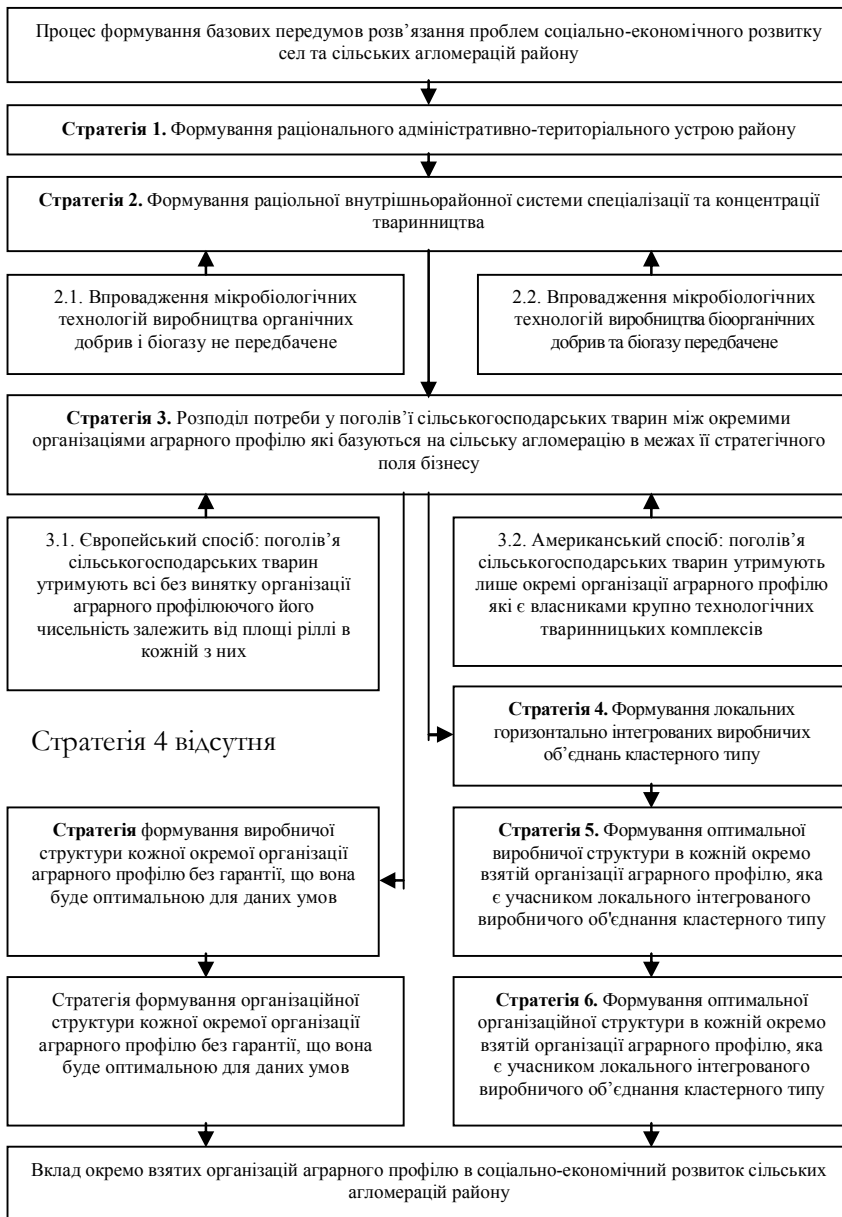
Процес формування базових передумов розв'язання проблем соціально-економічного розвитку сел та сільських агломерацій району

**Стратегія 1.** Формування раціонального адміністративно-територіального устрою району

**Стратегія 2.** Формування раціональної внутрішньорайонної системи спеціалізації та концентрації тваринництва

2.1. Впровадження мікробіологічних технологій виробництва органічних добрив і біогазу не передбачене

2.2. Впровадження мікробіологічних технологій виробництва біоорганічних добрив та біогазу передбачене

**Стратегія 3.** Розподіл потреби у поголів'ї сільськогосподарських тварин між окремими організаціями аграрного профілю які базуються на сільську агломерацію в межах її стратегічного поля бізнесу

3.1. Європейський спосіб: поголів'я сільськогосподарських тварин утримують всі без винятку організації аграрного профілюючого його чисельність залежить від площі ріллі в кожній з них

3.2. Американський спосіб: поголів'я сільськогосподарських тварин утримують лише окремі організації аграрного профілю які є власниками крупно технологічних тваринницьких комплексів

Стратегія 4 відсутня

**Стратегія 4.** Формування локальних горизонтально інтегрованих виробничих об'єднань кластерного типу

**Стратегія** формування виробничої структури кожної окремої організації аграрного профілю без гарантії, що вона буде оптимальною для даних умов

**Стратегія 5.** Формування оптимальної виробничої структури в кожній окремо взятій організації аграрного профілю, яка є учасником локального інтегрованого виробничого об'єднання кластерного типу

Стратегія формування організаційної структури кожної окремої організації аграрного профілю без гарантії, що вона буде оптимальною для даних умов

**Стратегія 6.** Формування оптимальної організаційної структури в кожній окремо взятій організації аграрного профілю, яка є учасником локального інтегрованого виробничого об'єднання кластерного типу

Вклад окремо взятих організацій аграрного профілю в соціально-економічний розвиток сільських агломерацій району